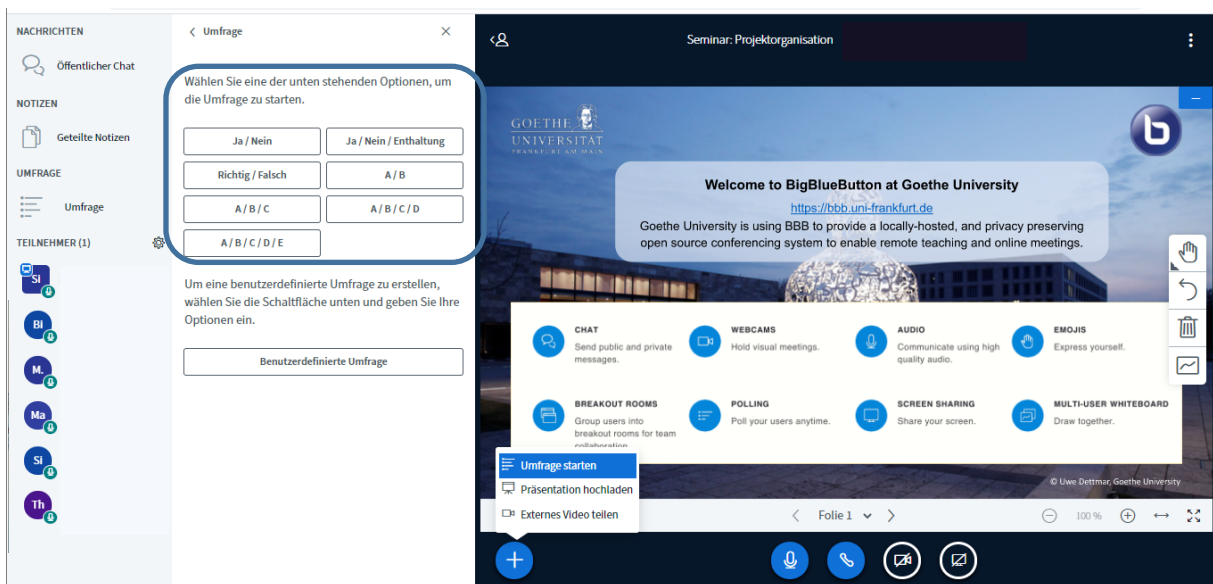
NACHRICHTEN
Öffentlicher Chat
NOTIZEN
Geteilte Notizen
UMFRAGE
Umfrage
TEILNEHMER (1)
Si
Bl
M.
Ma
Si
Th

< Umfrage ×
Wählen Sie eine der unten stehenden Optionen, um die Umfrage zu starten.

| Ja / Nein | Ja / Nein / Enthaltung |
|---|---|
| Richtig / Falsch | A / B |
| A / B / C | A / B / C / D |
| A / B / C / D / E | |

Um eine benutzerdefinierte Umfrage zu erstellen, wählen Sie die Schaltfläche unten und geben Sie Ihre Optionen ein.

Benutzerdefinierte Umfrage

Seminar: Projektorganisation

GOETHE UNIVERSITÄT FRANKFURT AM MAIN

Welcome to BigBlueButton at Goethe University
https://bbb.uni-frankfurt.de
Goethe University is using BBB to provide a locally-hosted, and privacy preserving open source conferencing system to enable remote teaching and online meetings.

CHAT
Send public and private messages.
WEBCAMS
Hold visual meetings.
AUDIO
Communicate using high quality audio.
EMOJIS
Express yourself.
BREAKOUT ROOMS
Group users into breakout rooms for team collaboration.
POLLING
Poll your users anytime.
SCREEN SHARING
Share your screen.
MULTI-USER WHITEBOARD
Draw together.

© Uwe Dettmar, Goethe University

Umfrage starten
Präsentation hochladen
Externes Video teilen

Folie 1
100 %